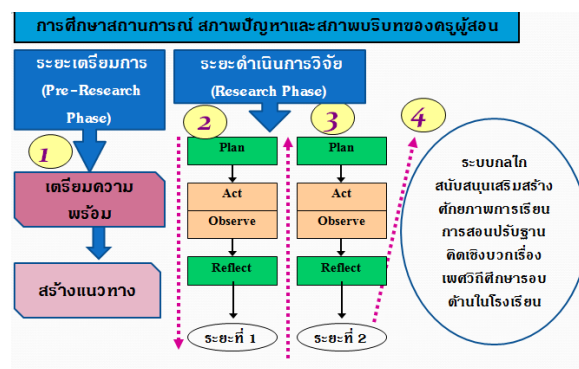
การศึกษาสถานการณ์ สภาพปัญหาและสภาพบริบทของครูผู้สอน

ระยะเตรียมการ
(Pre-Research Phase)

1

เตรียมความพร้อม

สร้างแนวทาง

ระยะดำเนินการวิจัย
(Research Phase)

2

Plan

Act

Observe

Reflect

ระยะที่ 1

3

Plan

Act

Observe

Reflect

ระยะที่ 2

4

ระบบกลไกสนับสนุนเสริมสร้างศักยภาพการเรียนการสอนปรับฐานคิดเชิงบวกเรื่องเพศวิถีศึกษารอบด้านในโรงเรียน